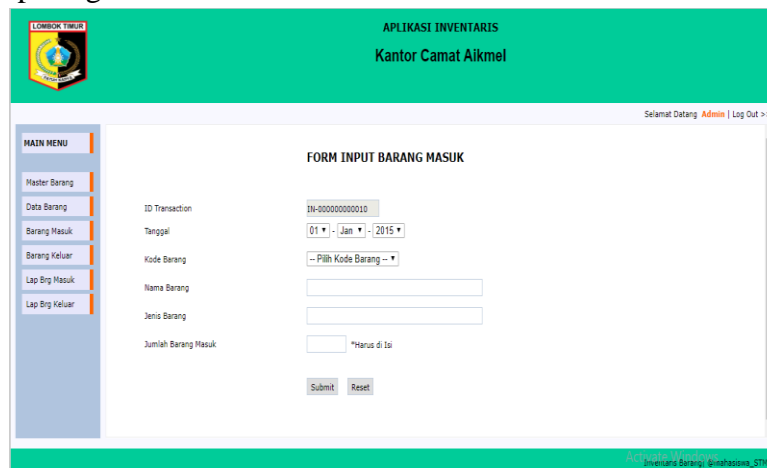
LOMBOK TIMUR

APLIKASI INVENTARIS
Kantor Camat Aikmel

Selamat Datang Admin | Log Out >

MAIN MENU

Master Barang
Data Barang
Barang Masuk
Barang Keluar
Lap Brg Masuk
Lap Brg Keluar

FORM INPUT BARANG MASUK

ID Transaction IN-000000000010
Tanggal 01 - Jan - 2015
Kode Barang -- Pilih Kode Barang --
Nama Barang
Jenis Barang
Jumlah Barang Masuk *Harus di Isi

Submit Reset

Activate Windows
Inventaris Barang| @mahasiswa_STM